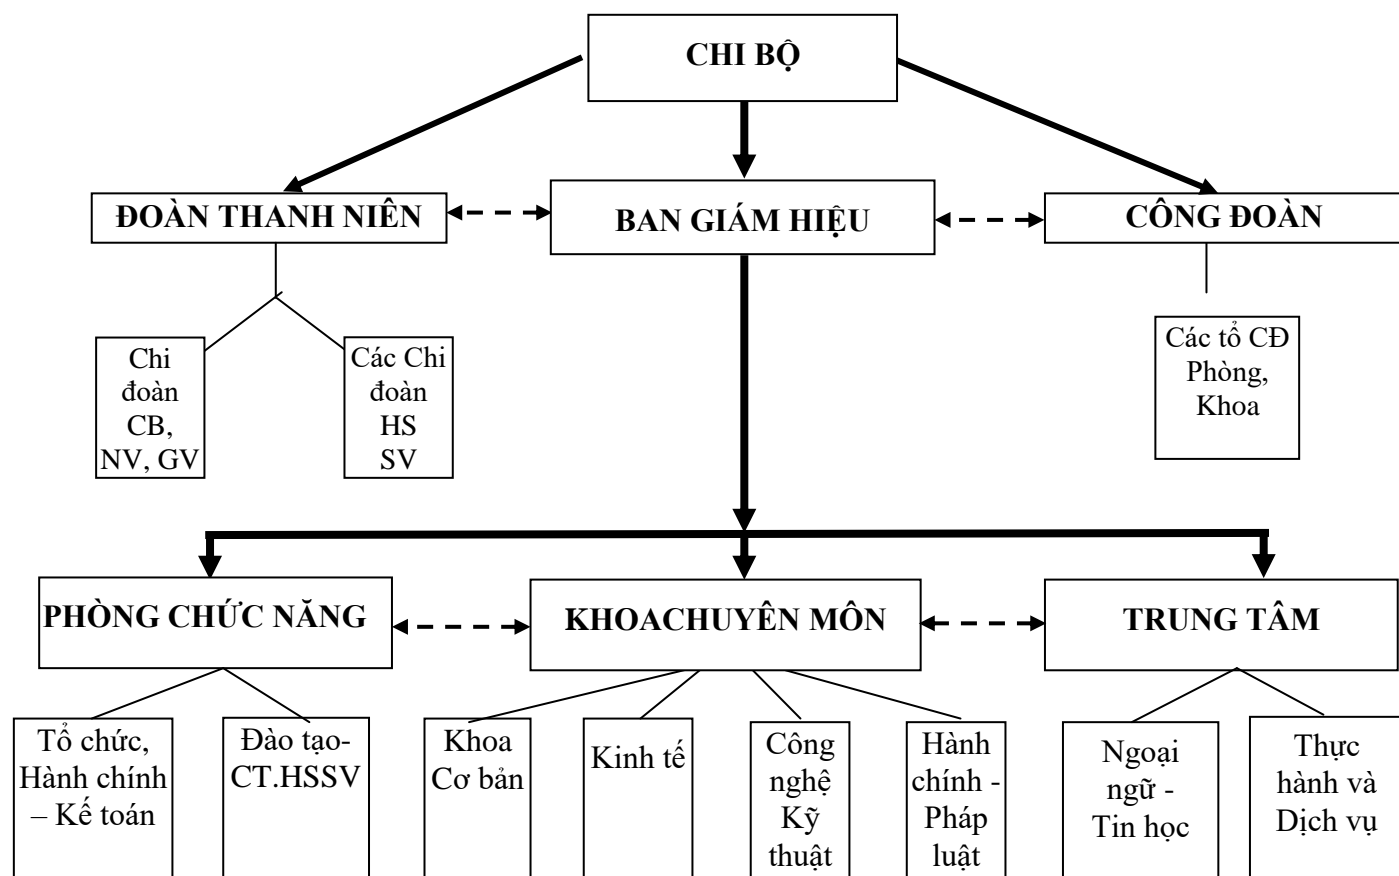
CHI BỘ

ĐOÀN THANH NIÊN

BAN GIÁM HIỆU

CÔNG ĐOÀN

Chi đoàn CB, NV, GV

Các Chi đoàn HS SV

Các tổ CĐ Phòng, Khoa

PHÒNG CHỨC NĂNG

KHOACHUYÊN MÔN

TRUNG TÂM

Tổ chức, Hành chính – Kế toán

Đào tạo-CT.HSSV

Khoa Cơ bản

Kinh tế

Công nghệ Kỹ thuật

Hành chính - Pháp luật

Ngoại ngữ - Tin học

Thực hành và Dịch vụ